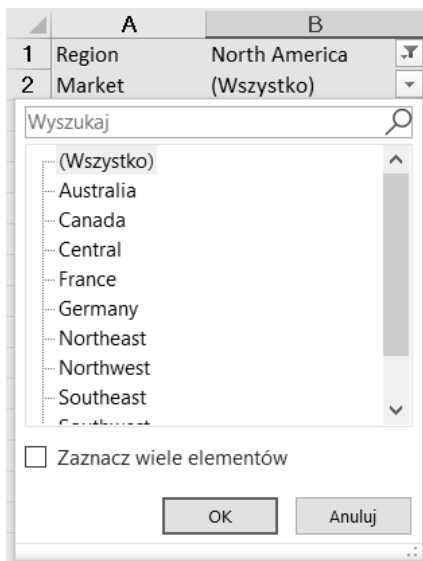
| | A | B |
|---|---|---|
| 1 | Region | North America |
| 2 | Market | (Wszystko) |

Wyszukaj

(Wszystko)
Australia
Canada
Central
France
Germany
Northeast
Northwest
Southeast
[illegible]

Zaznacz wiele elementów

OK
Anuluj